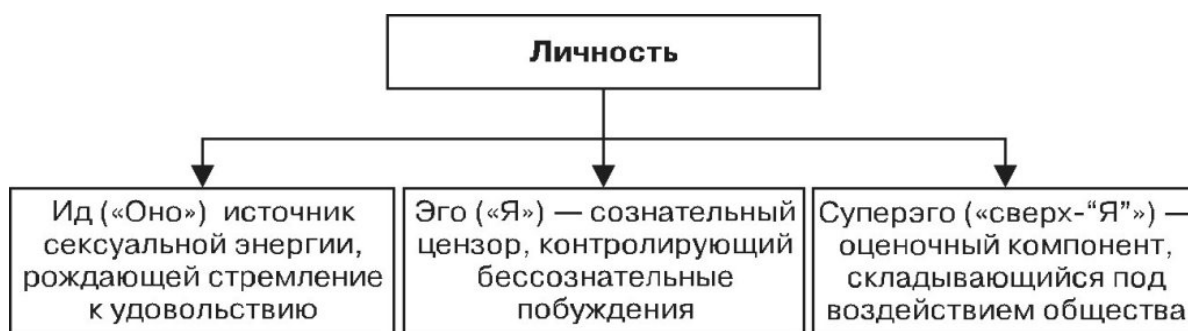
Личность

Ид («Оно») источник сексуальной энергии, рождающей стремление к удовольствию

Эго («Я») — сознательный цензор, контролирующий бессознательные побуждения

Суперэго («сверх-"Я"») — оценочный компонент, складывающийся под воздействием общества